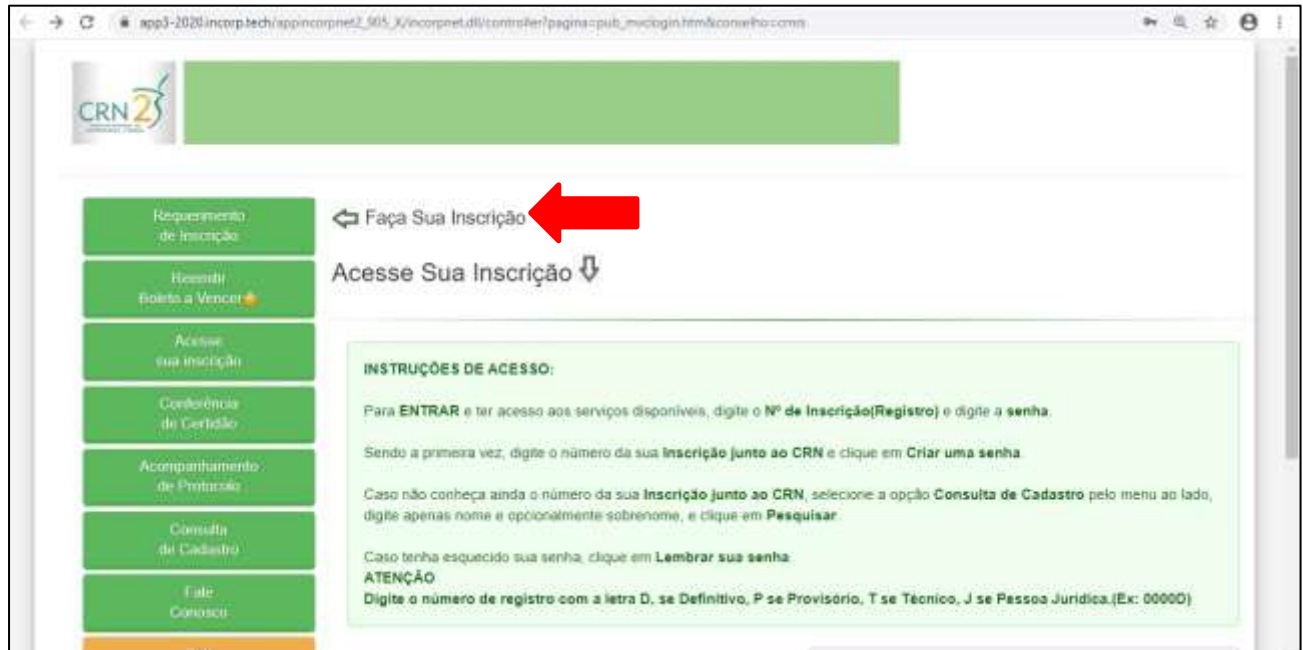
app3-2020.incorp.tech/appincorpnet2_905_X/incorpnet.dll/controller?pagina=pub_mvclogin.htm&conselho=crnrs

CRN2

Requerimento de Inscrição

Reemitir Boleto a Vencer

Acesse sua inscrição

Conferência de Certidão

Acompanhamento de Protocolo

Consulta de Cadastro

Fale Conosco

Faça Sua Inscrição

Acesse Sua Inscrição

INSTRUÇÕES DE ACESSO:

Para ENTRAR e ter acesso aos serviços disponíveis, digite o Nº de Inscrição(Registro) e digite a senha.

Sendo a primeira vez, digite o número da sua Inscrição junto ao CRN e clique em Criar uma senha.

Caso não conheça ainda o número da sua Inscrição junto ao CRN, selecione a opção Consulta de Cadastro pelo menu ao lado, digite apenas nome e opcionalmente sobrenome, e clique em Pesquisar.

Caso tenha esquecido sua senha, clique em Lembrar sua senha.
ATENÇÃO
Digite o número de registro com a letra D, se Definitivo, P se Provisório, T se Técnico, J se Pessoa Jurídica.(Ex: 0000D)